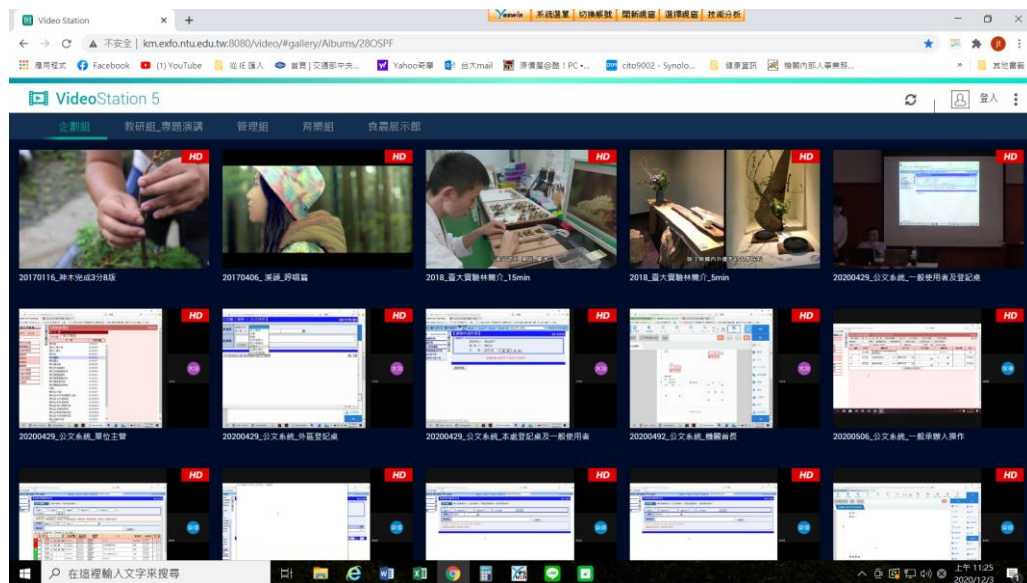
Video Station ×　+

Yoewin　系統選單　切換帳號　開新視窗　選擇視窗　技術分析

不安全 | km.exfo.ntu.edu.tw:8080/video/#gallery/Albums/28OSPF

應用程式　Facebook　(1) YouTube　從 旺 匯入　首頁 | 交通部中央...　Yahoo奇摩　台大mail　原價屋@酷！PC •...　cito9002 - Synolo...　健康資訊　機關內部人事業務...　»　其他書籤

VideoStation 5　登入

企劃組　教研組_專題演講　管理組　育樂組　食農展示館

HD
20170116_神木完成3分8版

HD
20170406_溪頭_野嶋篇

HD
2018_臺大實驗林簡介_15min

HD
2018_臺大實驗林簡介_5min

HD
20200429_公文系統_一般使用者及登記桌

HD
20200429_公文系統_單位主管

HD
20200429_公文系統_外區登記桌

HD
20200429_公文系統_本處登記桌及一般使用者

HD
20200492_公文系統_機關首長

HD
20200506_公文系統_一般承辦人操作

HD

HD

HD

HD

HD

在這裡輸入文字來搜尋

上午 11:25
2020/12/3